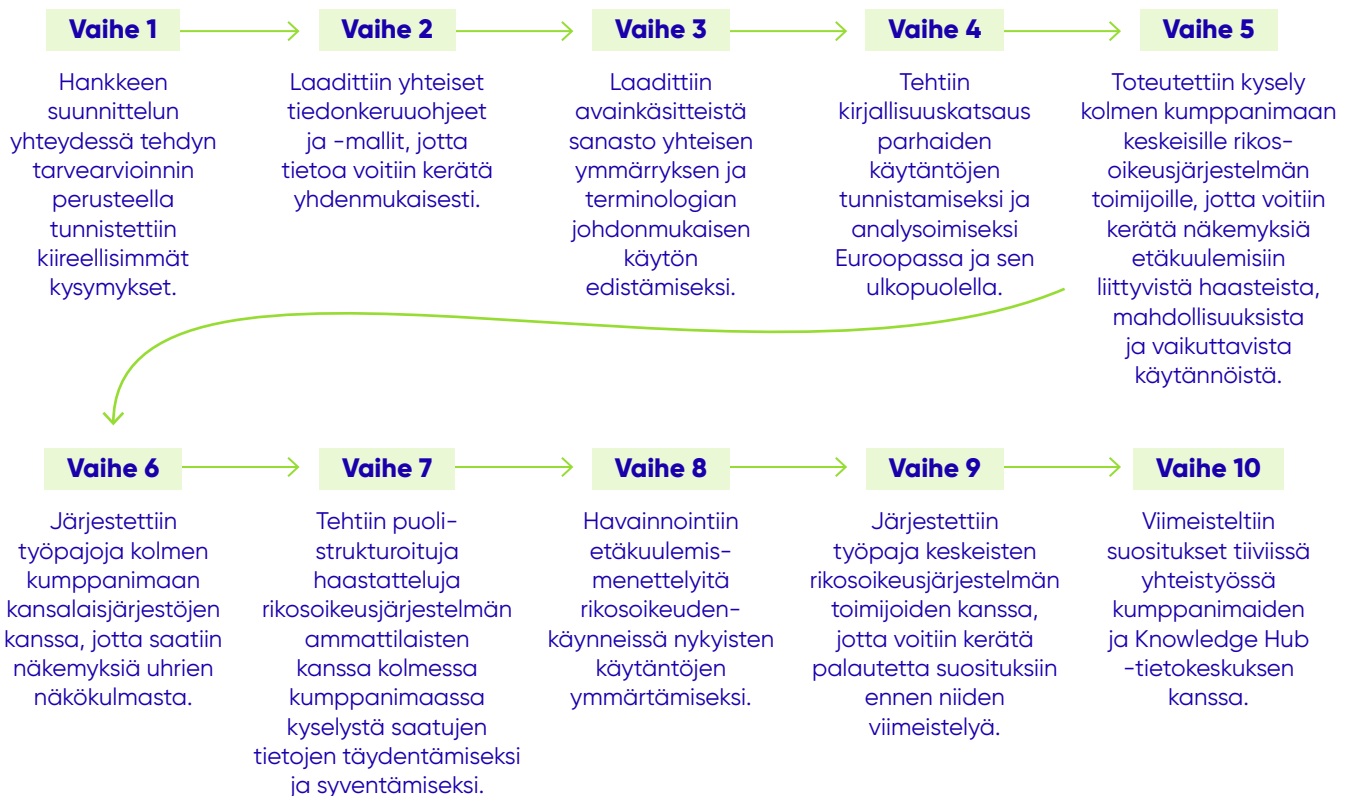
Vaihe 1

Hankkeen suunnittelun yhteydessä tehdyn tarvearvioinnin perusteella tunnistettiin kiireellisimmät kysymykset.

Vaihe 2

Laadittiin yhteiset tiedonkeruuohjeet ja -mallit, jotta tietoa voitiin kerätä yhdenmukaisesti.

Vaihe 3

Laadittiin avainkäsitteistä sanasto yhteisen ymmärryksen ja terminologian johdonmukaisen käytön edistämiseksi.

Vaihe 4

Tehtiin kirjallisuuskatsaus parhaiden käytäntöjen tunnistamiseksi ja analysoimiseksi Euroopassa ja sen ulkopuolella.

Vaihe 5

Toteutettiin kysely kolmen kumppanimaan keskeisille rikosoikeusjärjestelmän toimijoille, jotta voitiin kerätä näkemyksiä etäkuulemisiin liittyvistä haasteista, mahdollisuuksista ja vaikuttavista käytännöistä.

Vaihe 6

Järjestettiin työpajoja kolmen kumppanimaan kansalaisjärjestöjen kanssa, jotta saatiin näkemyksiä uhrien näkökulmasta.

Vaihe 7

Tehtiin puolistrukturoituja haastatteluja rikosoikeusjärjestelmän ammattilaisten kanssa kolmessa kumppanimaassa kyselystä saatujen tietojen täydentämiseksi ja syventämiseksi.

Vaihe 8

Havainnointiin etäkuulemismenettelyitä rikosoikeudenkäynneissä nykyisten käytäntöjen ymmärtämiseksi.

Vaihe 9

Järjestettiin työpaja keskeisten rikosoikeusjärjestelmän toimijoiden kanssa, jotta voitiin kerätä palautetta suosituksiin ennen niiden viimeistelyä.

Vaihe 10

Viimeisteltiin suositukset tiiviissä yhteistyössä kumppanimaiden ja Knowledge Hub -tietokeskuksen kanssa.